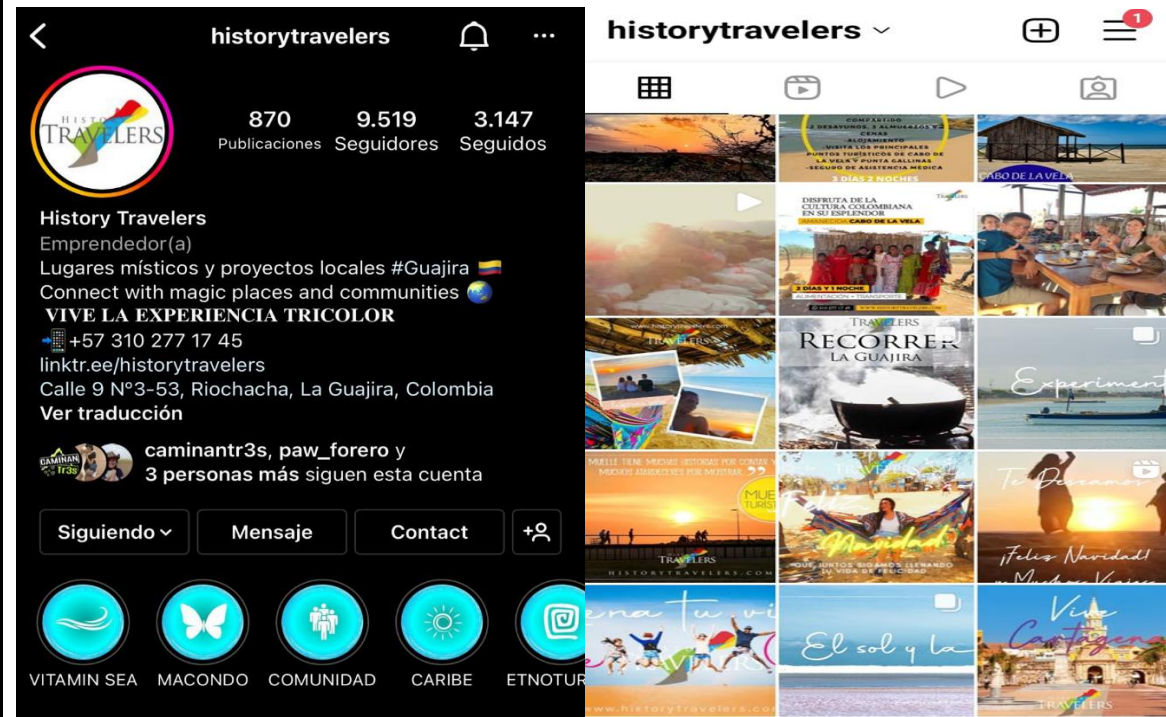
historytravelers

HISTO TRAVELERS

870 Publicaciones
9.519 Seguidores
3.147 Seguidos

History Travelers
Emprendedor(a)
Lugares místicos y proyectos locales #Guajira
Connect with magic places and communities
VIVE LA EXPERIENCIA TRICOLOR
+57 310 277 17 45
linktr.ee/historytravelers
Calle 9 N°3-53, Riochacha, La Guajira, Colombia
Ver traducción

caminantr3s, paw_forero y 3 personas más siguen esta cuenta

Siguiendo
Mensaje
Contact

VITAMIN SEA
MACONDO
COMUNIDAD
CARIBE
ETNOTUR

historytravelers

1

COMPARTIDO
2 DESAYUNOS, 2 ALMUERZOS Y CENAS
ALOJAMIENTO
VISITA LOS PRINCIPALES PUNTOS TURÍSTICOS DE CABO DE LA VELA Y PUNTA GALLINAS
SEGURO DE ASISTENCIA MÉDICA
3 DÍAS 2 NOCHES

CABO DE LA VELA

DISFRUTA DE LA CULTURA COLOMBIANA EN SU ESPLENDOR
AMANECER CABO DE LA VELA
2 DÍAS Y 1 NOCHE
ALIMENTACIÓN + TRANSPORTE

www.historytravelers.com
TRAVELERS

TRAVELERS
RECORRER
LA GUAJIRA

Experiment

MUELLE TIENE MUCHAS HISTORIAS POR CONTAR Y MUCHOS AMANECERES POR MOSTRAR
MUE TURIS
TRAVELERS
HISTORYTRAVELERS.COM

TRAVELERS
Feliz Navidad
QUE JUNTOS SIGAMOS LLENANDO TU VIDA DE FELICIDAD

Te Deseamos
¡Feliz Navidad!
Muchos Viajes

ena tu vi

El sol y la

www.historytravelers.com

Vive Cartagena
TRAVELERS